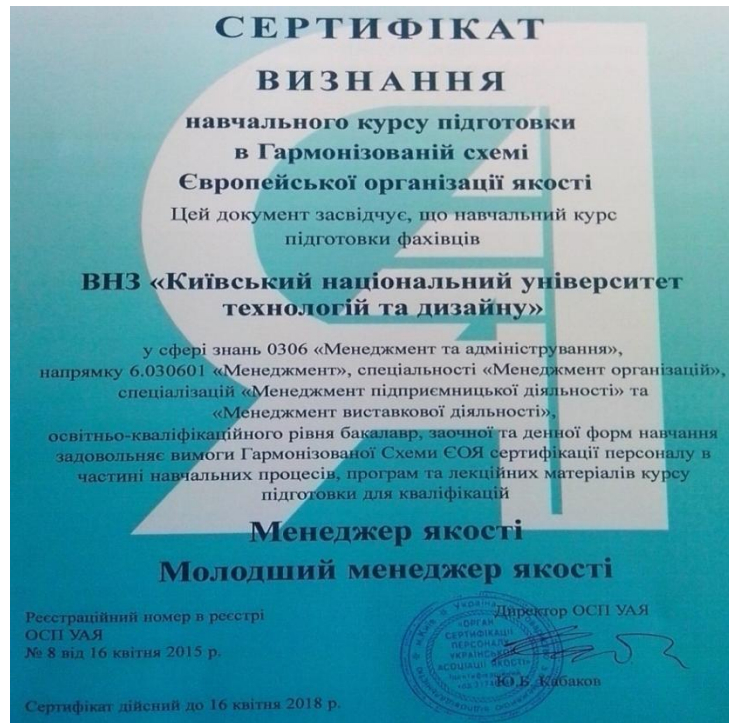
СЕРТИФІКАТ

ВИЗНАННЯ

навчального курсу підготовки в Гармонізованій схемі Європейської організації якості

Цей документ засвідчує, що навчальний курс підготовки фахівців

ВНЗ «Київський національний університет технологій та дизайну»

у сфері знань 0306 «Менеджмент та адміністрування», напрямку 6.030601 «Менеджмент», спеціальності «Менеджмент організацій», спеціалізацій «Менеджмент підприємницької діяльності» та «Менеджмент виставкової діяльності», освітньо-кваліфікаційного рівня бакалавр, заочної та денної форм навчання задовольняє вимоги Гармонізованої Схеми ЄОЯ сертифікації персоналу в частині навчальних процесів, програм та лекційних матеріалів курсу підготовки для кваліфікацій

Менеджер якості

Молодший менеджер якості

Реєстраційний номер в реєстрі ОСП УАЯ
№ 8 від 16 квітня 2015 р.

Директор ОСП УАЯ

ОРГАН СЕРТИФІКАЦІЇ ПЕРСОНАЛУ УКРАЇНСЬКОЇ АСОЦІАЦІЇ ЯКОСТІ

Ю.Б. Кабаков

Сертифікат дійсний до 16 квітня 2018 р.